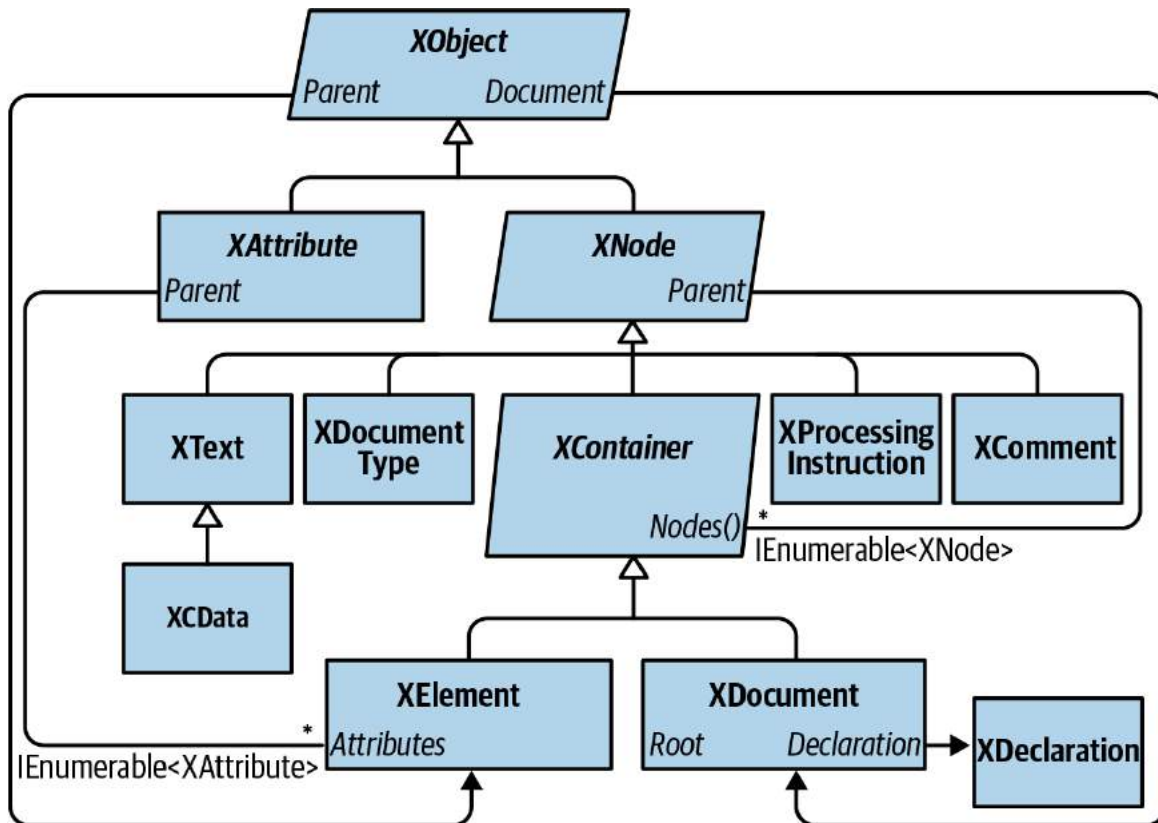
XObject
Parent Document

XAttribute
Parent

XNode
Parent

XText

XDocument Type

XContainer
Nodes()

*
IEnumerable<XNode>

XProcessing Instruction

XComment

XCData

XElement
*
Attributes
IEnumerable<XAttribute>

XDocument
Root Declaration

XDeclaration